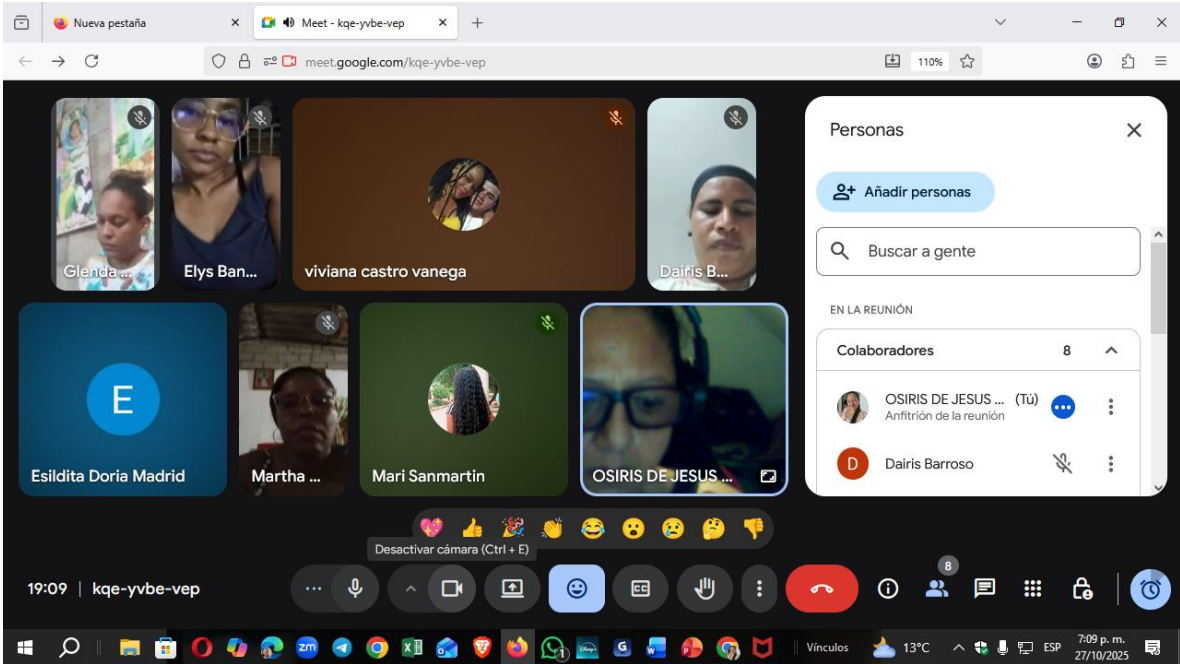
Nueva pestaña
Meet - kqe-yvbe-vep
meet.google.com/kqe-yvbe-vep
110%

Glenda ...
Elys Ban...
viviana castro vanega
Dairis B...
E
Esildita Doria Madrid
Martha ...
Mari Sanmartin
OSIRIS DE JESUS ...

Personas
Añadir personas
Buscar a gente
EN LA REUNIÓN
Colaboradores 8
OSIRIS DE JESUS ... (Tú)
Anfitrión de la reunión
D
Dairis Barroso

Desactivar cámara (Ctrl + E)

19:09 | kqe-yvbe-vep
8

Vínculos 13°C ESP 7:09 p. m. 27/10/2025